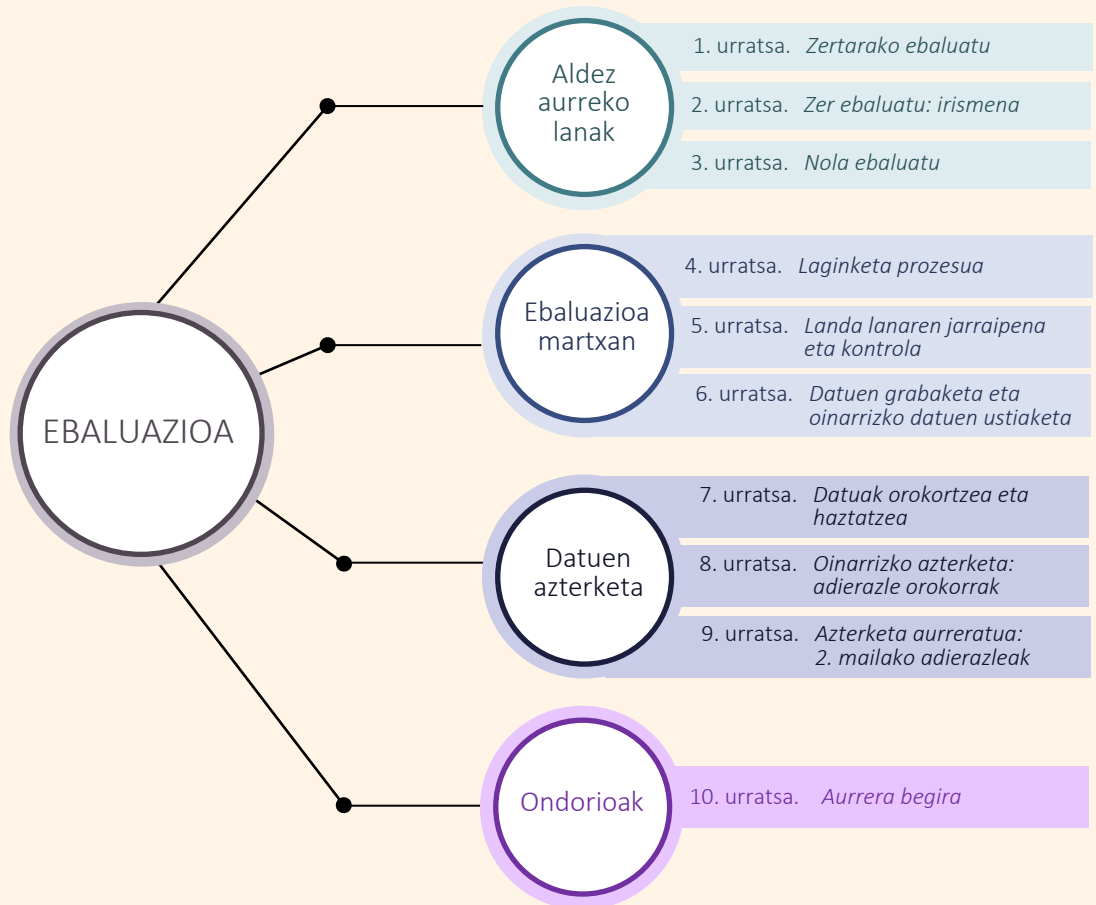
EBALUAZIOA

Aldez aurreko lanak

1. urratsa. *Zertarako ebaluatu*

2. urratsa. *Zer ebaluatu: irismena*

3. urratsa. *Nola ebaluatu*

Ebaluazioa martxan

4. urratsa. *Laginketa prozesua*

5. urratsa. *Landa lanaren jarraipena eta kontrola*

6. urratsa. *Datuen grabaketa eta oinarrizko datuen ustiaketa*

Datuen azterketa

7. urratsa. *Datuak orokortzea eta haztatzea*

8. urratsa. *Oinarrizko azterketa: adierazle orokorrak*

9. urratsa. *Azterketa aurreratua: 2. mailako adierazleak*

Ondorioak

10. urratsa. *Aurrera begira*